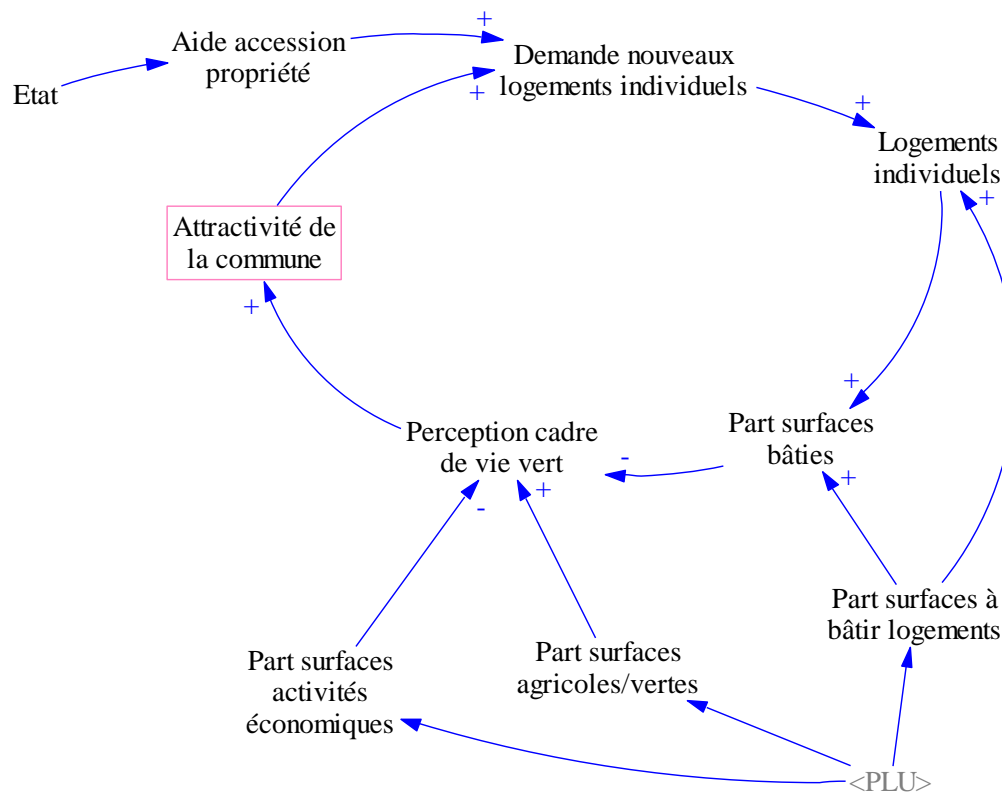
Etat

Aide accession propriété

+

Demande nouveaux logements individuels

+

+

Logements individuels

+

Attractivité de la commune

+

Perception cadre de vie vert

-

+

Part surfaces bâties

+

+

-

Part surfaces à bâtir logements

Part surfaces activités économiques

Part surfaces agricoles/vertes

<PLU>